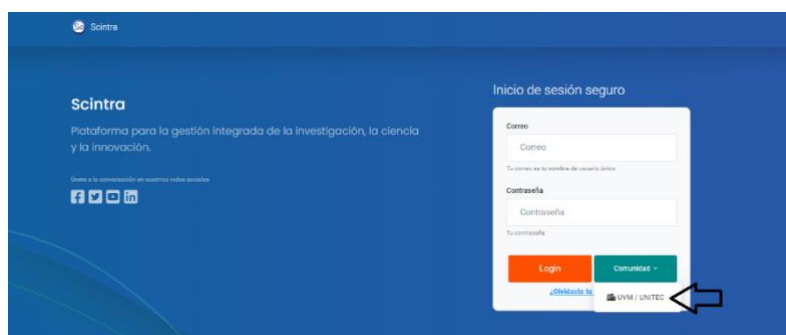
Scintra

Scintra

Plataforma para la gestión integrada de la investigación, la ciencia y la innovación.

Únete a la conversación en nuestras redes sociales

Inicio de sesión seguro

Correo

Correo

Tu correo es tu nombre de usuario único

Contraseña

Contraseña

Tu contraseña

Login

Comunidad

¿Olvidaste tu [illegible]

UVM / UNITEC